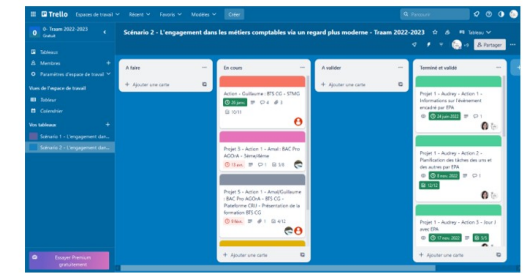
Trello Espaces de travail Récent Favoris Modèles Créer

Rechercher

D - Traam 2022-2023
Gratuit

Tableaux
Membres +
Paramètres d'espace de travail

Vues de l'espace de travail
Tableau
Calendrier

Vos tableaux +
Scénario 1 - L'engagement dan...
Scénario 2 - L'engagement dan...

Essayer Premium gratuitement

Scénario 2 - L'engagement dans les métiers comptables via un regard plus moderne - Traam 2022-2023

Tableau

Partager

A faire
+ Ajouter une carte

En cours

Action - Guillaume - BTS CG - STMG
20 janv. 4 2
11/11

Projet 5 - Action 1 - Amal : BAC Pro AGOrA - Semaphème
13 janv. 1 0/3

Projet 5 - Action 1 - Amal/Guillaume - BAC Pro AGOrA - BTS CG - Plateforme CRM - Présentation de la formation BTS CG
9 févr. 1 4/12

+ Ajouter une carte

A valider
+ Ajouter une carte

Terminé et validé

Projet 1 - Audrey - Action 1 - Informations sur l'événement encadré par EPA
24 janv. 2022

Projet 1 - Audrey - Action 2 - Planification des tâches des uns et des autres par EPA
9 janv. 2022
12/12

Projet 1 - Audrey - Action 3 - Jour J avec EPA
17 janv. 2022 3/3

+ Ajouter une carte